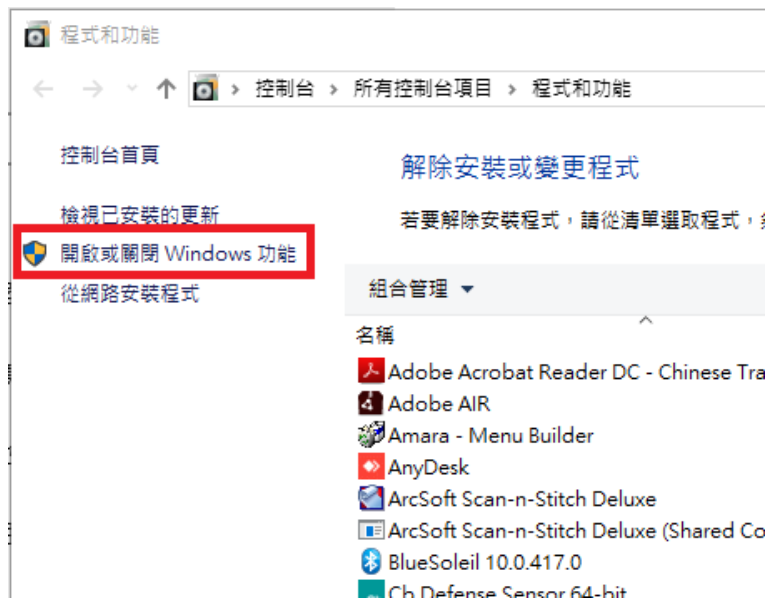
程式和功能

控制台 › 所有控制台項目 › 程式和功能

控制台首頁

檢視已安裝的更新

開啟或關閉 Windows 功能

從網路安裝程式

解除安裝或變更程式

若要解除安裝程式，請從清單選取程式，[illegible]

組合管理

名稱

Adobe Acrobat Reader DC - Chinese Tra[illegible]

Adobe AIR

Amara - Menu Builder

AnyDesk

ArcSoft Scan-n-Stitch Deluxe

ArcSoft Scan-n-Stitch Deluxe (Shared Co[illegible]

BlueSoleil 10.0.417.0

Cb Defense Sensor 64-bit